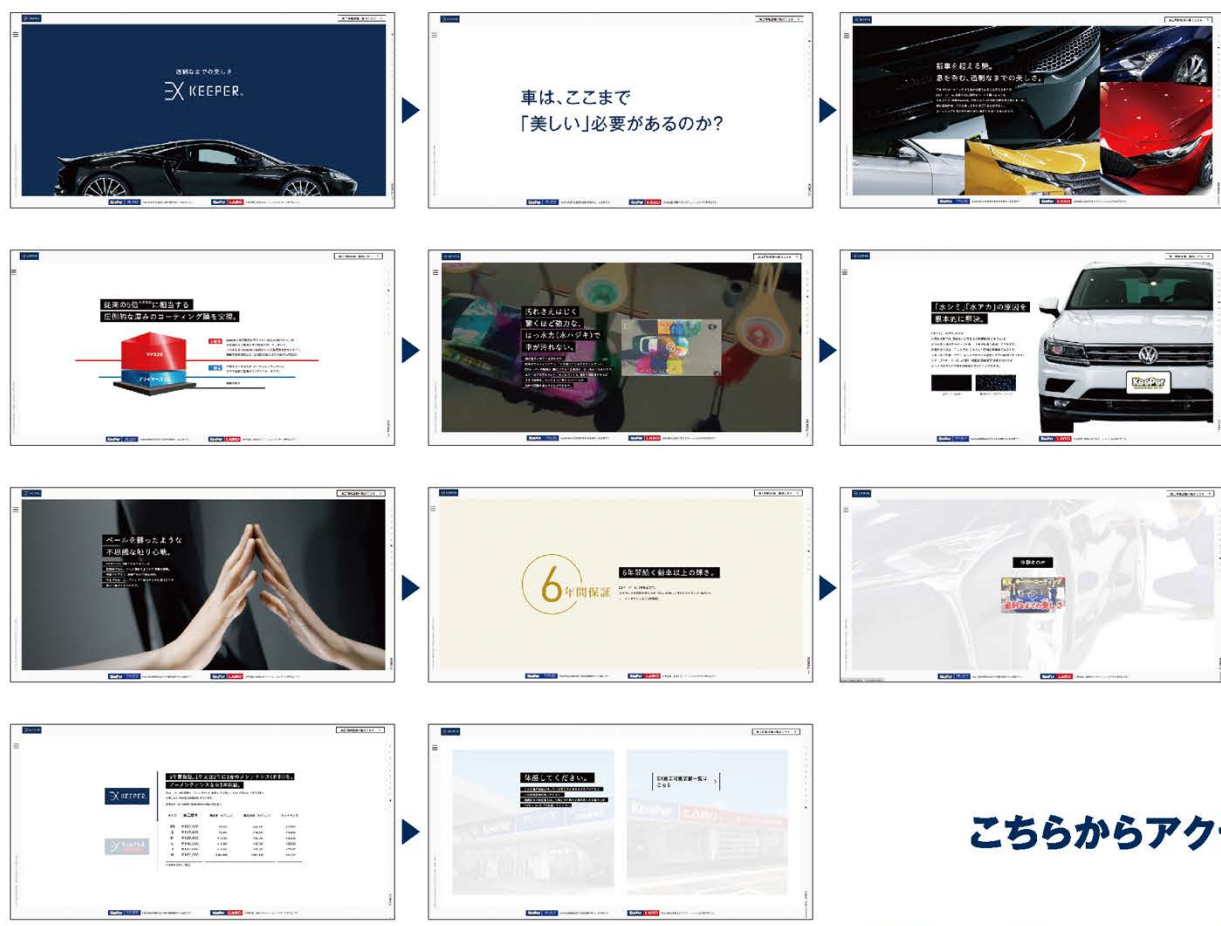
透明なまでの美しさ
EX KEEPER

車は、ここまで
「美しい」必要があるのか?

新車を超える艶。
息を呑む、透明なまでの美しさ。

従来の9倍に相当する
圧倒的な厚みのコーティング層を実現。

汚れさえはじく
驚くほど強力な
はっ水力(水ハジキ)で
車が汚れない。

「水シミ」「水アカ」の原因を
根本的に解決。

ベールを纏ったような
不思議な触り心地。

6年間保証
6年間続く新車以上の輝き。

こちらからアク